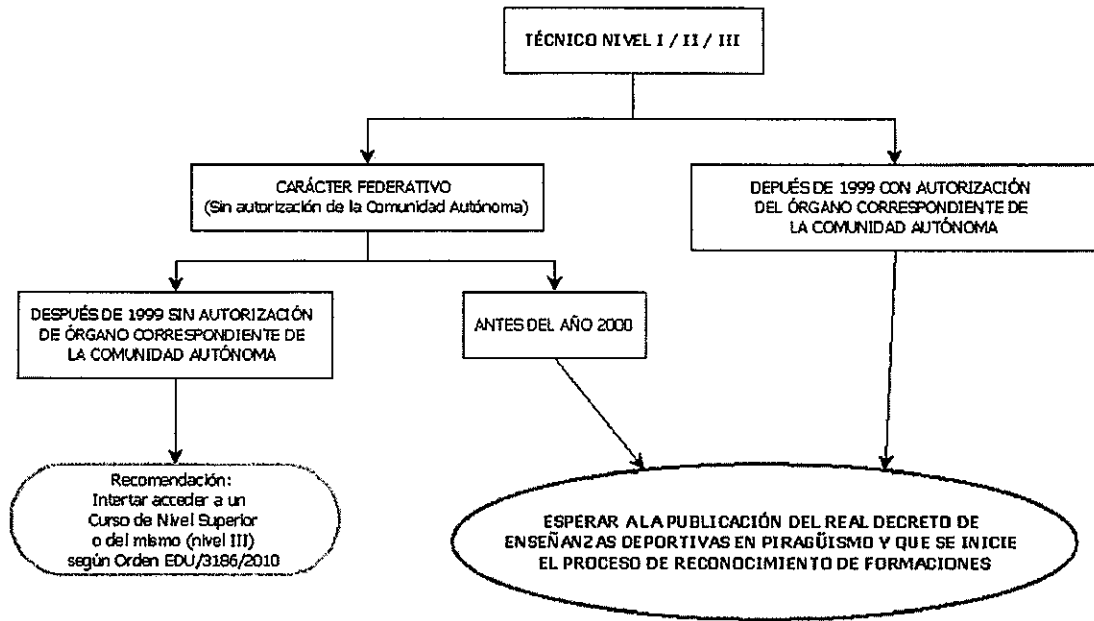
TÉCNICO NIVEL I / II / III

CARÁCTER FEDERATIVO
(Sin autorización de la Comunidad Autónoma)

DEPUÉS DE 1999 CON AUTORIZACIÓN DEL ÓRGANO CORRESPONDIENTE DE LA COMUNIDAD AUTÓNOMA

DESPUÉS DE 1999 SIN AUTORIZACIÓN DE ÓRGANO CORRESPONDIENTE DE LA COMUNIDAD AUTÓNOMA

ANTES DEL AÑO 2000

Recomendación:
Intertar acceder a un Curso de Nivel Superior o del mismo (nivel III) según Orden EDU/3186/2010

ESPERAR A LA PUBLICACIÓN DEL REAL DECRETO DE ENSEÑANZAS DEPORTIVAS EN PIRAGÜISMO Y QUE SE INICIE EL PROCESO DE RECONOCIMIENTO DE FORMACIONES